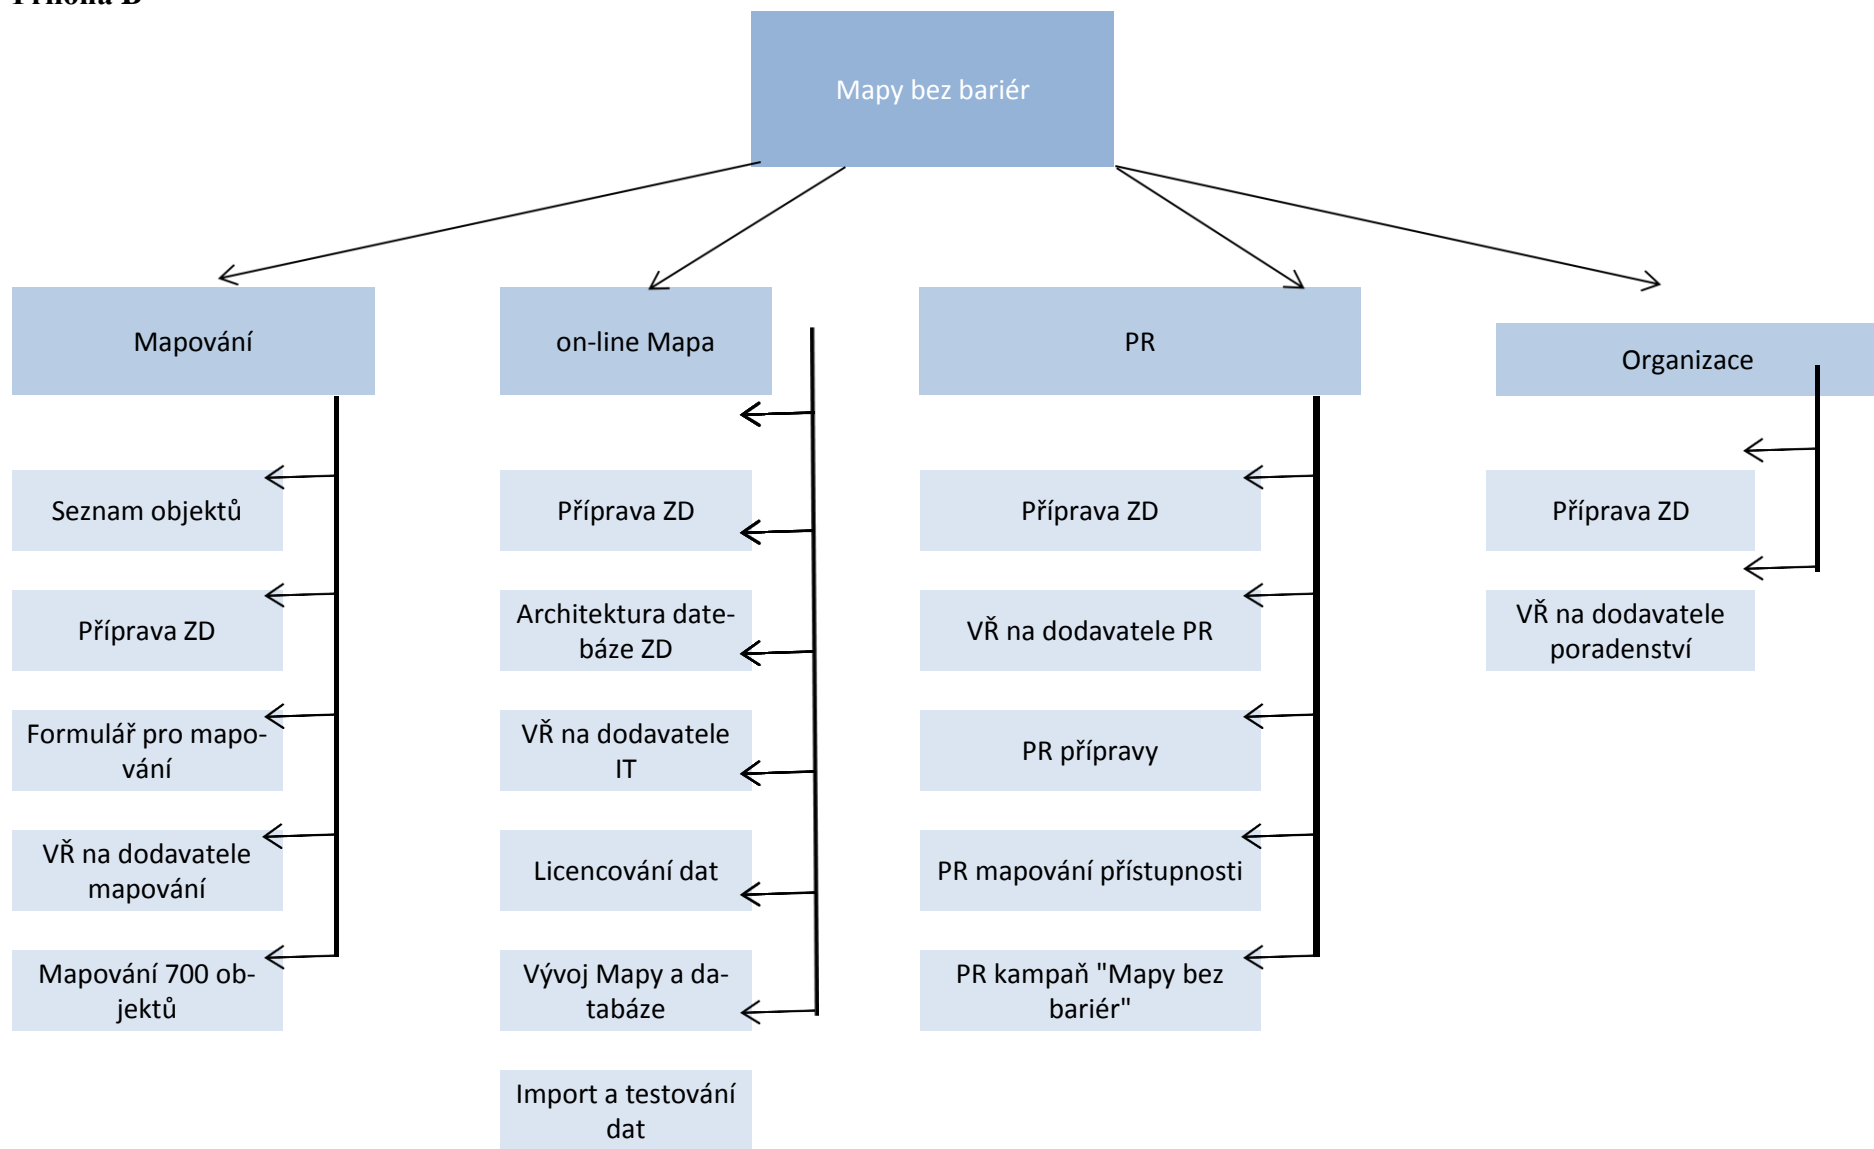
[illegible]

Mapy bez bariér

Mapování

on-line Mapa

PR

Organizace

Seznam objektů

Příprava ZD

Formulář pro mapování

VŘ na dodavatele mapování

Mapování 700 objektů

Příprava ZD

Architektura datebáze ZD

VŘ na dodavatele IT

Licencování dat

Vývoj Mapy a databáze

Import a testování dat

Příprava ZD

VŘ na dodavatele PR

PR přípravy

PR mapování přístupnosti

PR kampaň "Mapy bez bariér"

Příprava ZD

VŘ na dodavatele poradenství